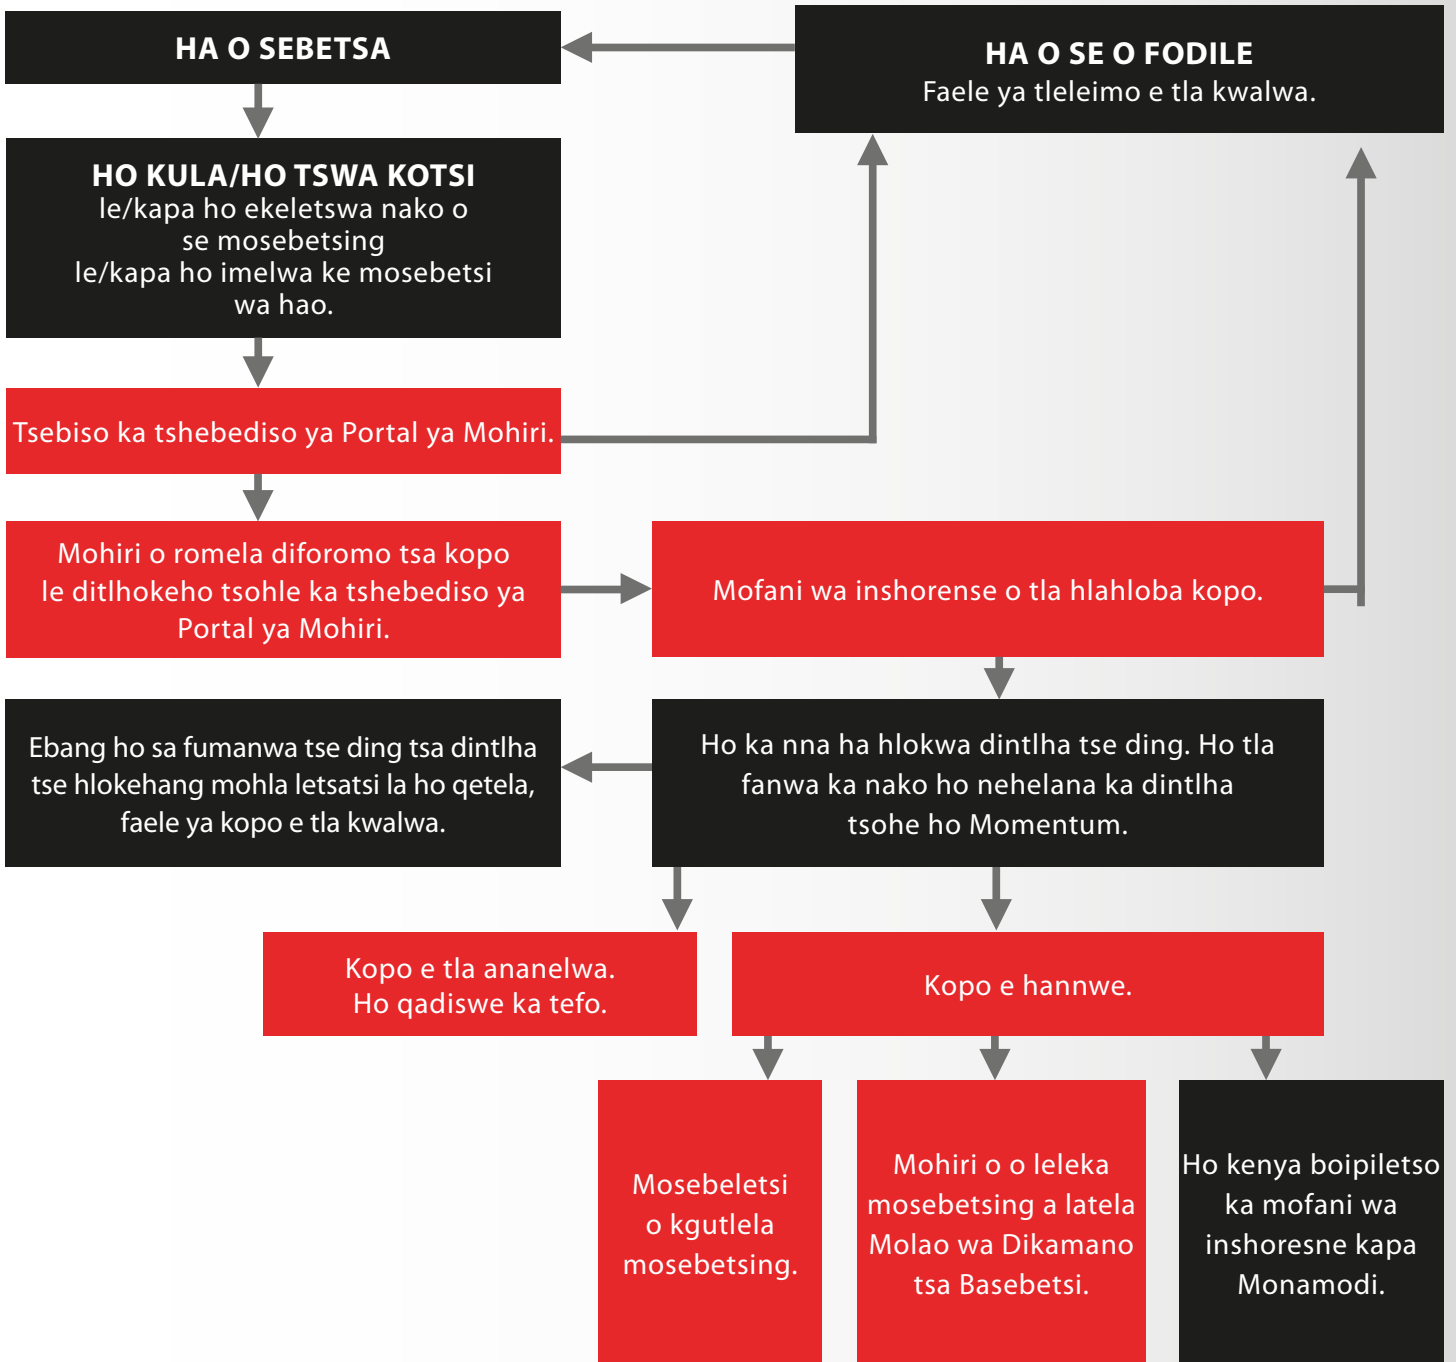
HA O SEBETSA

HA O SE O FODILE
Faele ya tleleimo e tla kwalwa.

HO KULA/HO TSWA KOTSI
le/kapa ho ekeletswa nako o se mosebetsing
le/kapa ho imelwa ke mosebetsi wa hao.

Tsebiso ka tshebediso ya Portal ya Mohiri.

Mohiri o romela diforomo tsa kopo le ditlhokeho tsohle ka tshebediso ya Portal ya Mohiri.

Mofani wa inshorense o tla hlahloba kopo.

Ebang ho sa fumanwa tse ding tsa dintlha tse hlokehang mohla letsatsi la ho qetela, faele ya kopo e tla kwalwa.

Ho ka nna ha hlokwa dintlha tse ding. Ho tla fanwa ka nako ho nehelana ka dintlha tsohe ho Momentum.

Kopo e tla ananelwa.
Ho qadiswe ka tefo.

Kopo e hannwe.

Mosebeletsi o kgutlela mosebetsing.

Mohiri o o leleka mosebetsing a latela Molao wa Dikamano tsa Basebetsi.

Ho kenya boipiletso ka mofani wa inshoresne kapa Monamodi.